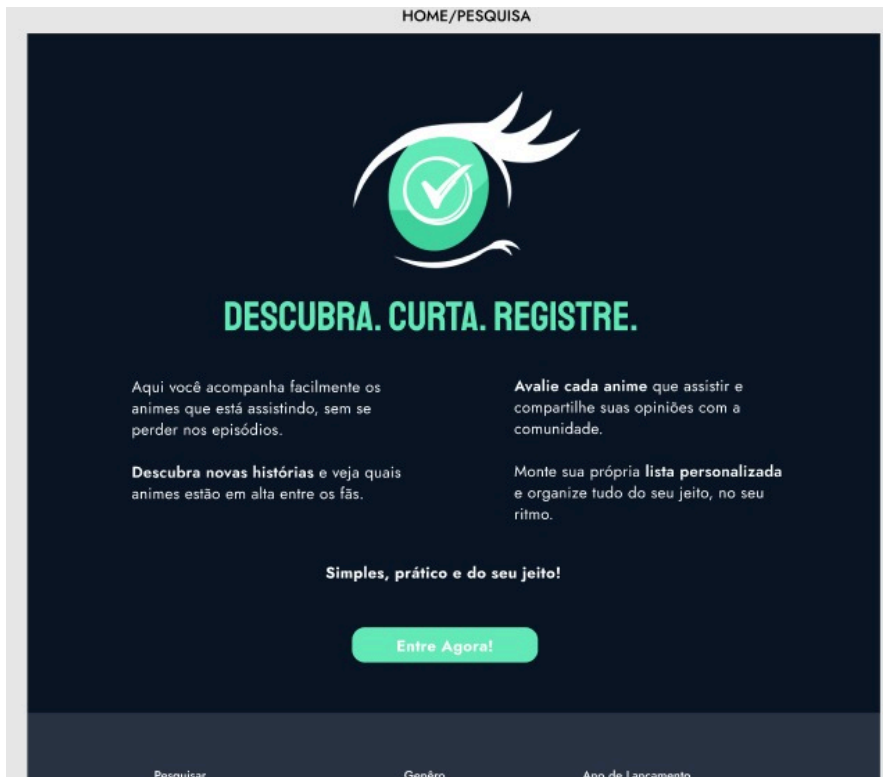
HOME/PESQUISA

DESCUBRA. CURTA. REGISTRE.

Aqui você acompanha facilmente os animes que está assistindo, sem se perder nos episódios.

Descubra novas histórias e veja quais animes estão em alta entre os fãs.

Avalie cada anime que assistir e compartilhe suas opiniões com a comunidade.

Monte sua própria lista personalizada e organize tudo do seu jeito, no seu ritmo.

Simples, prático e do seu jeito!

Entre Agora!

Pesquisar

Gênero

Ano de Lançamento